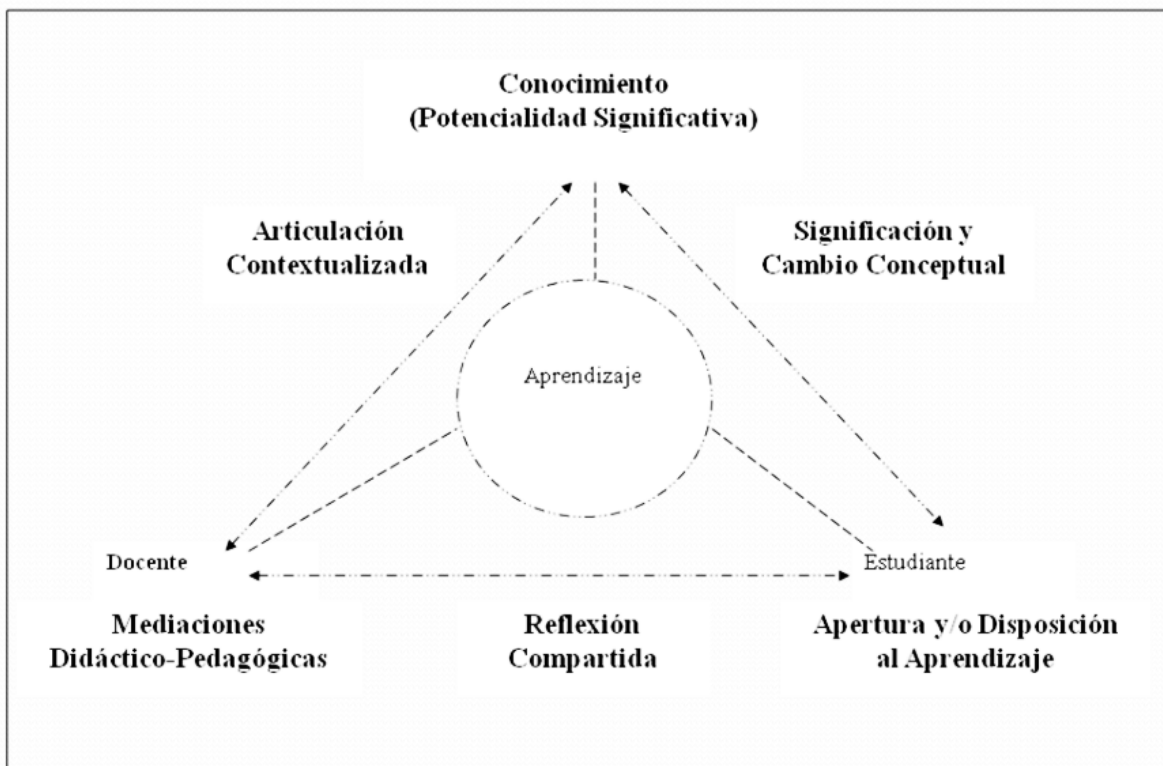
Conocimiento
(Potencialidad Significativa)

Articulación
Contextualizada

Significación y
Cambio Conceptual

Aprendizaje

Docente

Estudiante

Mediaciones
Didáctico-Pedagógicas

Reflexión
Compartida

Apertura y/o Disposición
al Aprendizaje